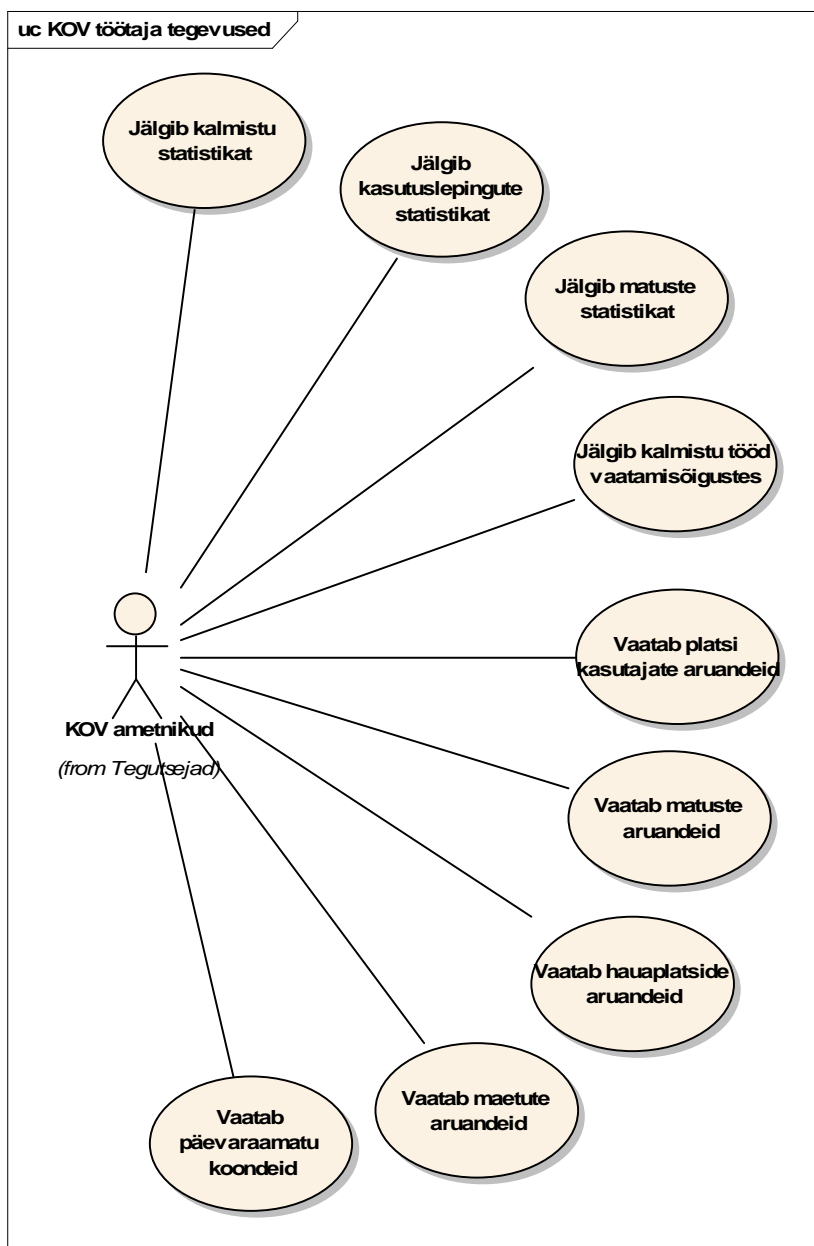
uc KOV töötaja tegevused

Jälgib kalmistu statistikat

Jälgib kasutuslepingute statistikat

Jälgib matuste statistikat

Jälgib kalmistu tööd vaatamisõigustes

Vaatab platsi kasutajate aruandeid

KOV ametnikud

(from Tegutsejad)

Vaatab matuste aruandeid

Vaatab hauaplatside aruandeid

Vaatab maetute aruandeid

Vaatab päevaraamatu koondeid